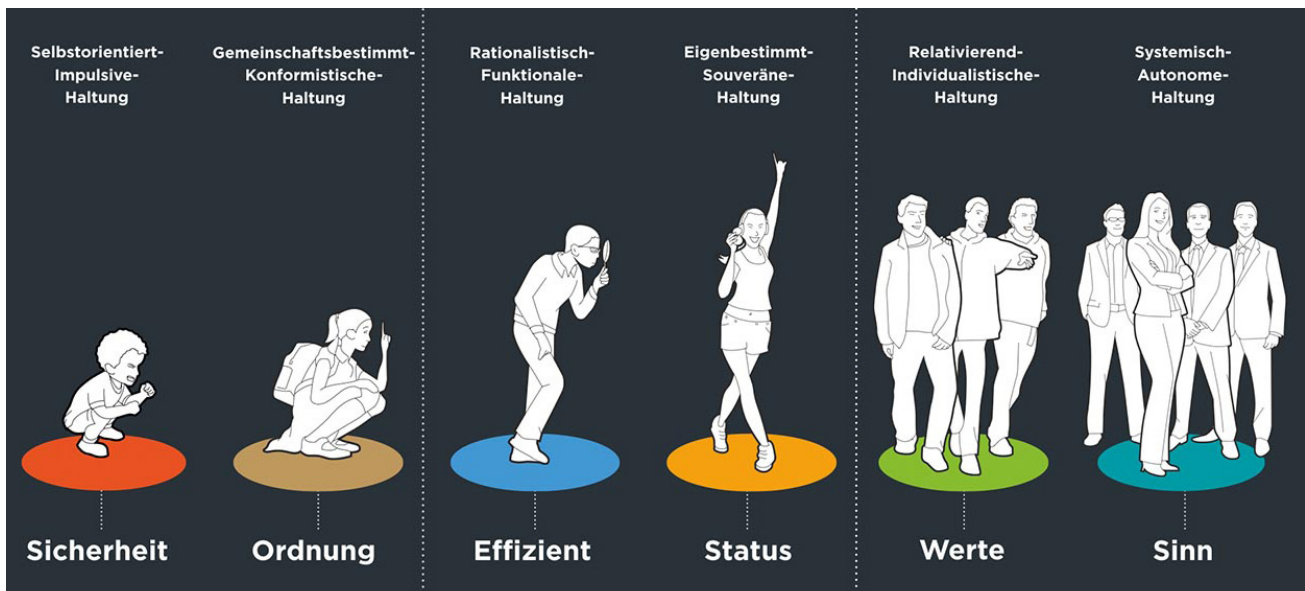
Selbstorientiert-Impulsive-Haltung

Gemeinschaftsbestimmt-Konformistische-Haltung

Rationalistisch-Funktionale-Haltung

Eigenbestimmt-Souveräne-Haltung

Relativierend-Individualistische-Haltung

Systemisch-Autonome-Haltung

Sicherheit

Ordnung

Effizient

Status

Werte

Sinn